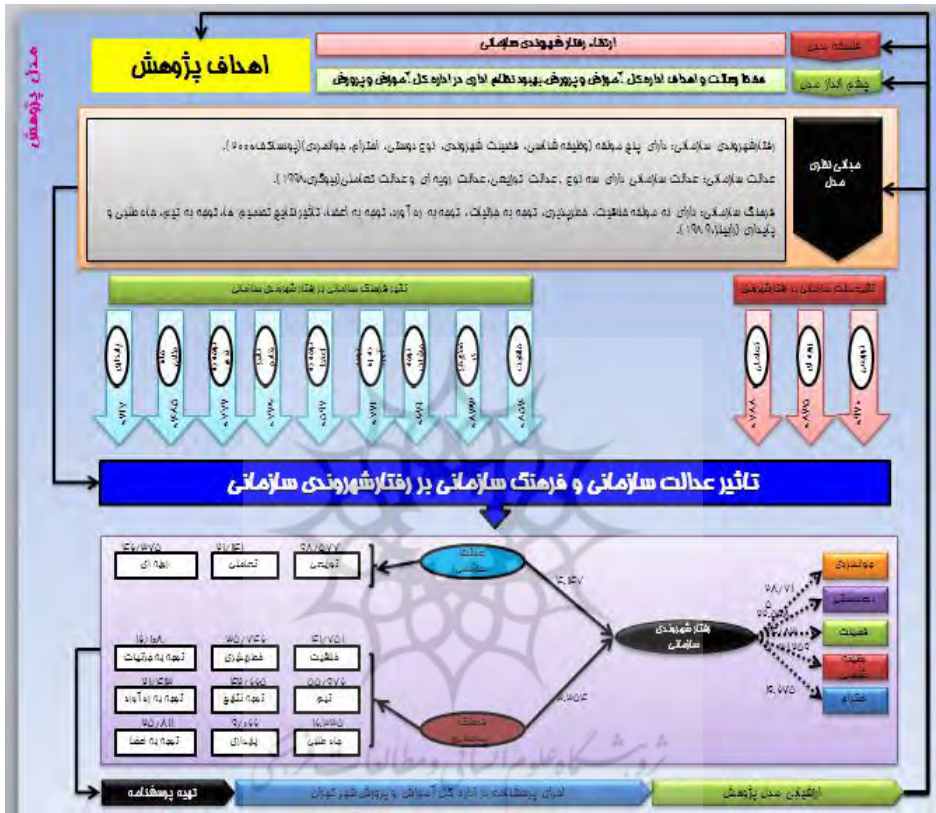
مدل پژوهش

اهداف پژوهش

ارتقاء رفتار شهروندی سازمانی

فلسفه وجودی

حفظ رسالت و اهداف اداره کل آموزش و پرورش بهبود نظام اداری در اداره کل آموزش و پرورش

چشم انداز مدل

رفتار شهروندی سازمانی: دارای پنج مولفه (وظیفه شناسی، فضیلت شهروندی، نوع دوستی، احترام، جوانمردی) (پادساکف ۲۰۰۰).

عدالت سازمانی: عدالت سازمانی دارای سه نوع ، عدالت توزیعی، عدالت رویه ای و عدالت تعاملی (نیهوف ۱۹۹۸).

فرهنگ سازمانی: دارای ده مولفه خلاقیت، خطرپذیری، توجه به جزئیات، توجه به ره آورد، توجه به اعضاء، تأکید بر نتایج تصمیم ها، توجه به تیم، جاه طلبی و پایداری (رابینز ۱۹۸۹).

مبانی نظری مدل

تاثیر فرهنگ سازمانی بر رفتار شهروندی سازمانی

تاثیر عدالت سازمانی بر رفتار شهروندی

تاثیر عدالت سازمانی و فرهنگ سازمانی بر رفتارشهروندی سازمانی

| ۴۶/۳۷۵ | ۶۱/۴۱ | ۶۸/۵۷ |
|---|---|---|
| رویه ای | تعاملی | توزیعی |

عدالت سازمانی

| ۴۵/۸۰۸ | ۳۵/۷۴۶ | ۴۱/۷۵۱ |
|---|---|---|
| توجه به جزئیات | خطرپذیری | خلاقیت |
| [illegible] | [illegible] | ۵۵/۳۷۶ |
| توجه به ره آورد | توجه نتایج | تیم |
| ۴۵/۸۱۱ | ۶/۵۵ | ۱۶/۳۳۵ |
| توجه به اعضا | پایداری | جاه طلبی |

فرهنگ سازمانی

۱۲/۱۵۷

۷/۸۵۴

رفتار شهروندی سازمانی

۵۸/۷۱

۱۵/۷۷۵

جوانمردی

نوع دوستی

فضیلت

وظیفه شناسی

احترام

تهیه پرسشنامه

اجرای پرسشنامه در اداره کل آموزش و پرورش شهرستان

ارائه نهایی مدل پژوهش

پژوهشگاه علوم انسانی و مطالعات فرهنگی